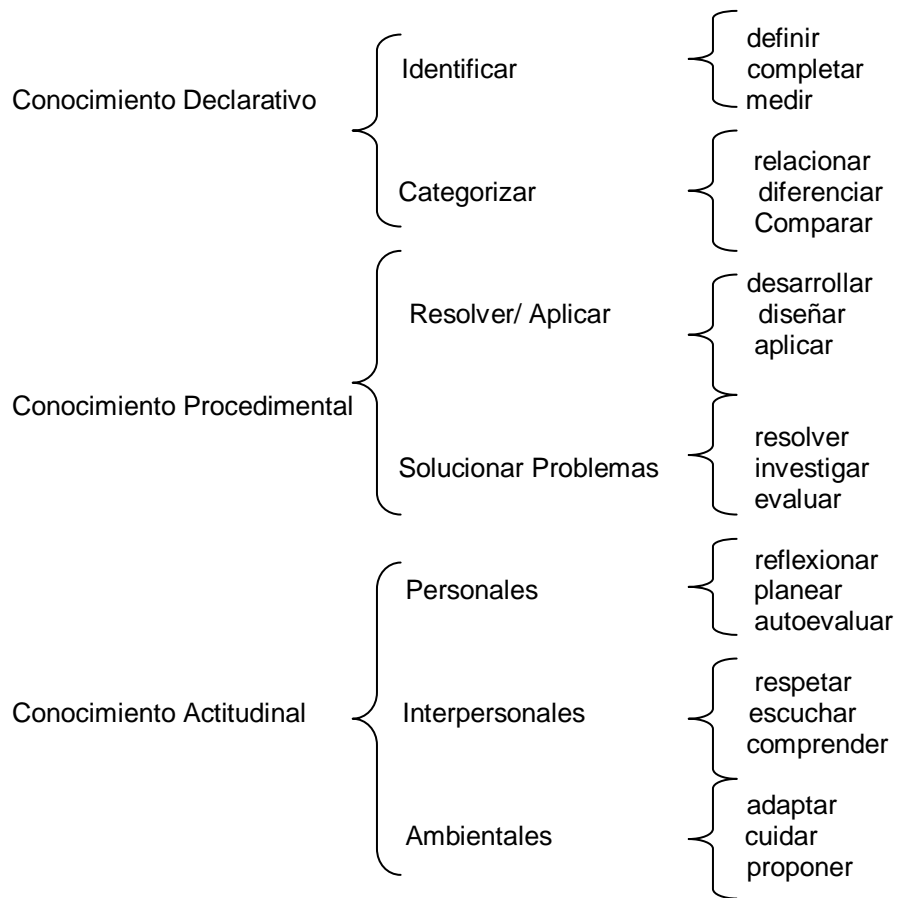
Conocimiento Declarativo

Identificar

definir
completar
medir

Categorizar

relacionar
diferenciar
Comparar

Conocimiento Procedimental

Resolver/ Aplicar

desarrollar
diseñar
aplicar

Solucionar Problemas

resolver
investigar
evaluar

Conocimiento Actitudinal

Personales

reflexionar
planear
autoevaluar

Interpersonales

respetar
escuchar
comprender

Ambientales

adaptar
cuidar
proponer